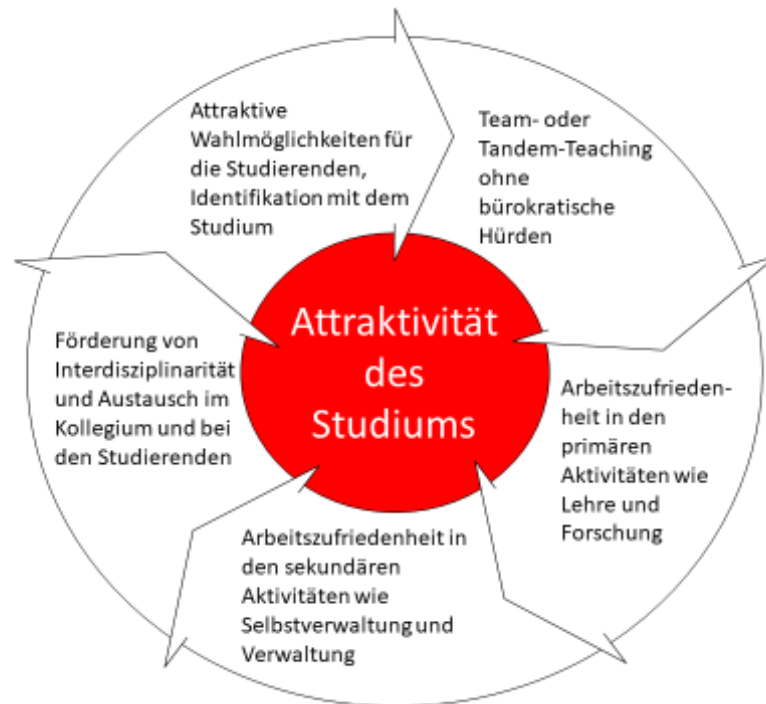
Attraktive Wahlmöglichkeiten für die Studierenden, Identifikation mit dem Studium

Team- oder Tandem-Teaching ohne bürokratische Hürden

Attraktivität des Studiums

Förderung von Interdisziplinarität und Austausch im Kollegium und bei den Studierenden

Arbeitszufriedenheit in den primären Aktivitäten wie Lehre und Forschung

Arbeitszufriedenheit in den sekundären Aktivitäten wie Selbstverwaltung und Verwaltung